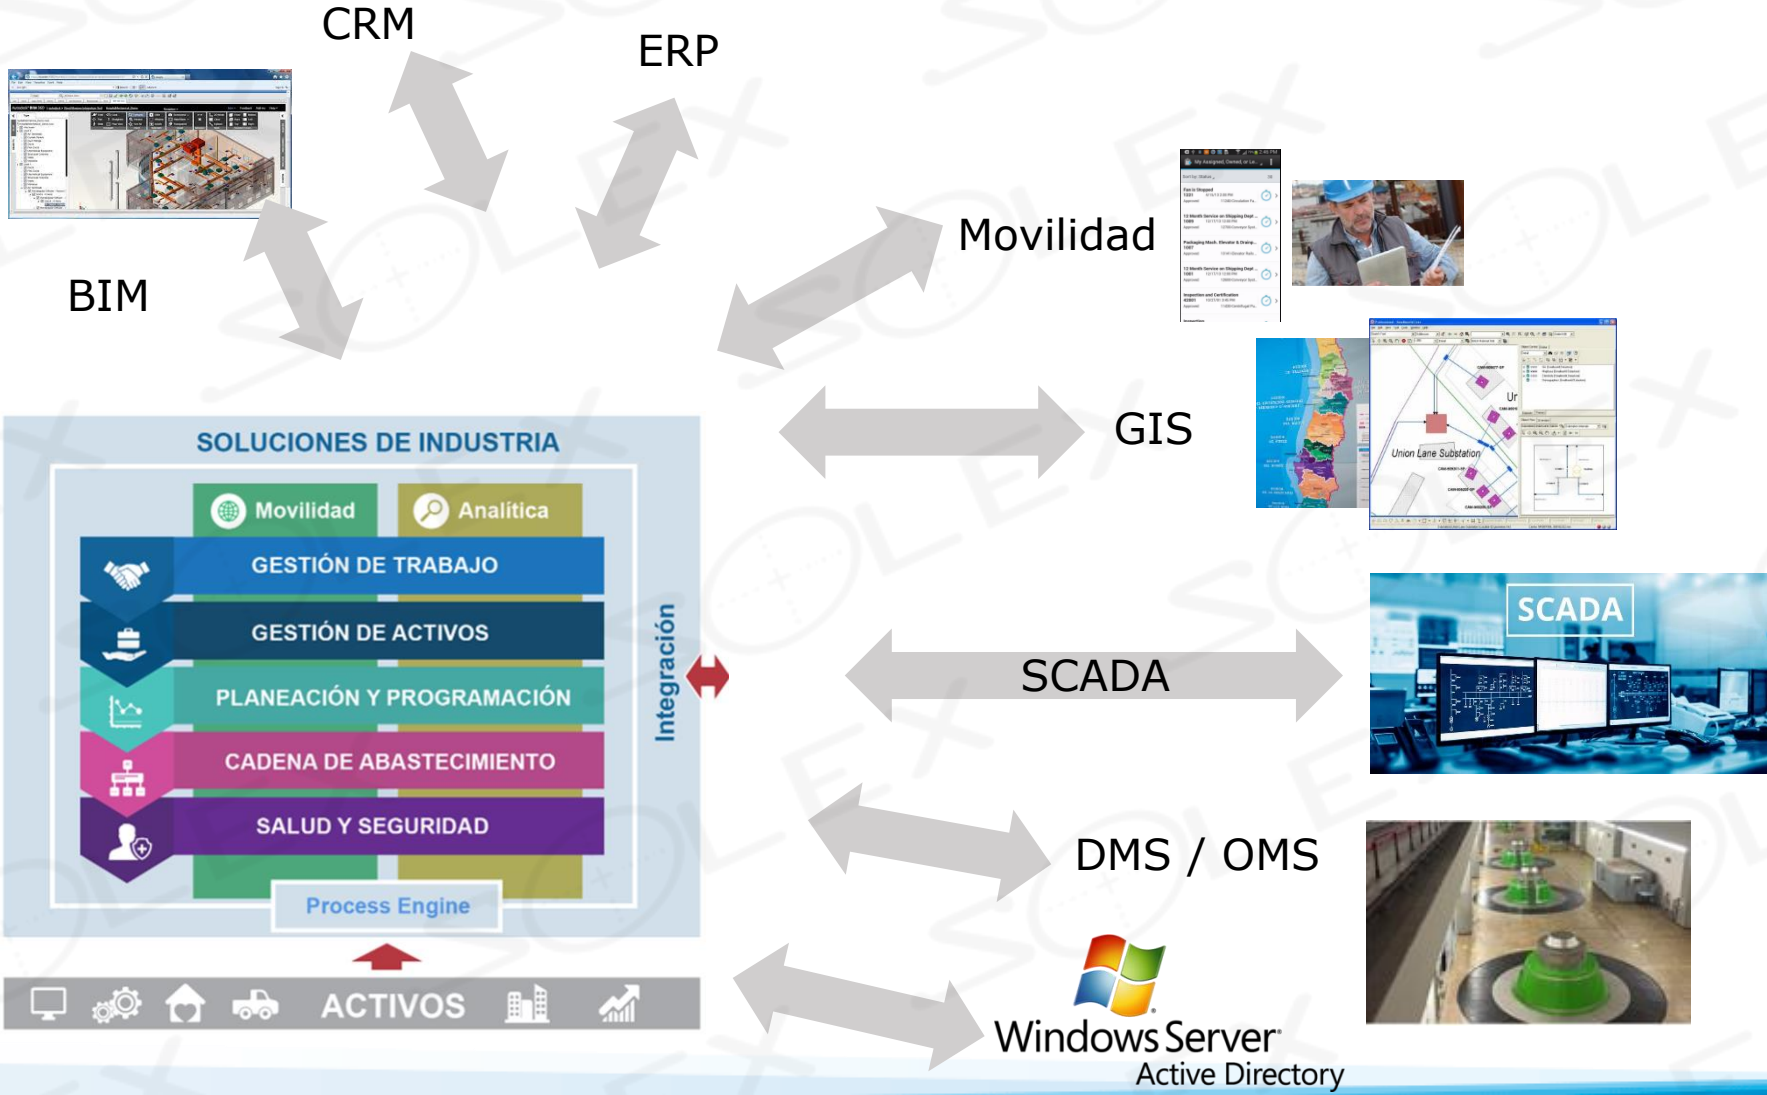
CRM

ERP

BIM

Movilidad

GIS

Union Lane Substation

SCADA

SCADA

DMS / OMS

SOLUCIONES DE INDUSTRIA

Movilidad

Analítica

GESTIÓN DE TRABAJO

GESTIÓN DE ACTIVOS

PLANEACIÓN Y PROGRAMACIÓN

CADENA DE ABASTECIMIENTO

SALUD Y SEGURIDAD

Integración

Process Engine

ACTIVOS

Windows Server
Active Directory